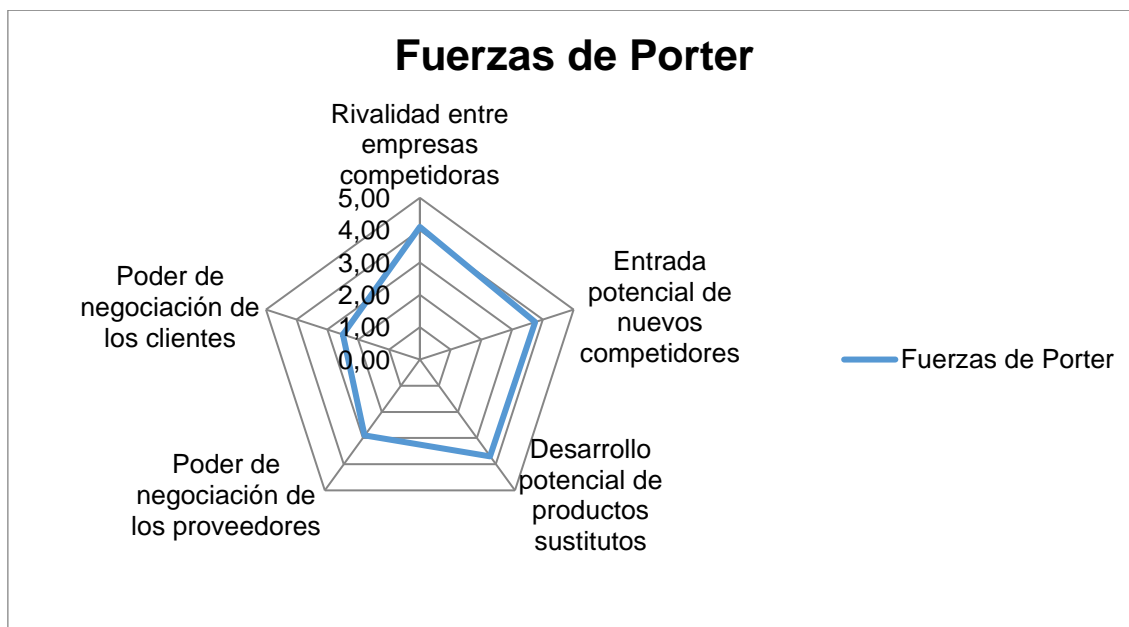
Fuerzas de Porter

Rivalidad entre empresas competidoras

5,00
4,00
3,00
2,00
1,00
0,00

Entrada potencial de nuevos competidores

Desarrollo potencial de productos sustitutos

Poder de negociación de los proveedores

Poder de negociación de los clientes

Fuerzas de Porter